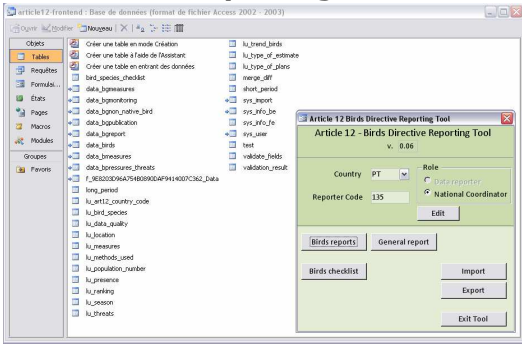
article12-frontend : Base de données (format de fichier Access 2002 - 2003)

Ouvrir Modifier Nouveau

Objets
Tables
Requêtes
Formulai...
États
Pages
Macros
Modules
Groupes
Favoris

Créer une table en mode Création
Créer une table à l'aide de l'Assistant
Créer une table en entrant des données
bird_species_checklist
data_bgmeasures
data_bgmonitoring
data_bgnon_native_bird
data_bgpublication
data_bgreport
data_birds
data_bmeasures
data_bpressures_threats
f_9EB203D96A754B0890DAF9414007C362_Data
long_period
lu_art12_country_code
lu_bird_species
lu_data_quality
lu_location
lu_measures
lu_methods_used
lu_population_number
lu_presence
lu_ranking
lu_season
lu_threats
lu_trend_birds
lu_type_of_estimate
lu_type_of_plans
merge_diff
short_period
sys_import
sys_info_be
sys_info_fe
sys_user
test
validate_fields
validation_result

Article 12 Birds Directive Reporting Tool
Article 12 - Birds Directive Reporting Tool
v. 0.06
Country PT
Reporter Code 135
Role
Data reporter
National Coordinator
Edit
Birds reports
General report
Birds checklist
Import
Export
Exit Tool